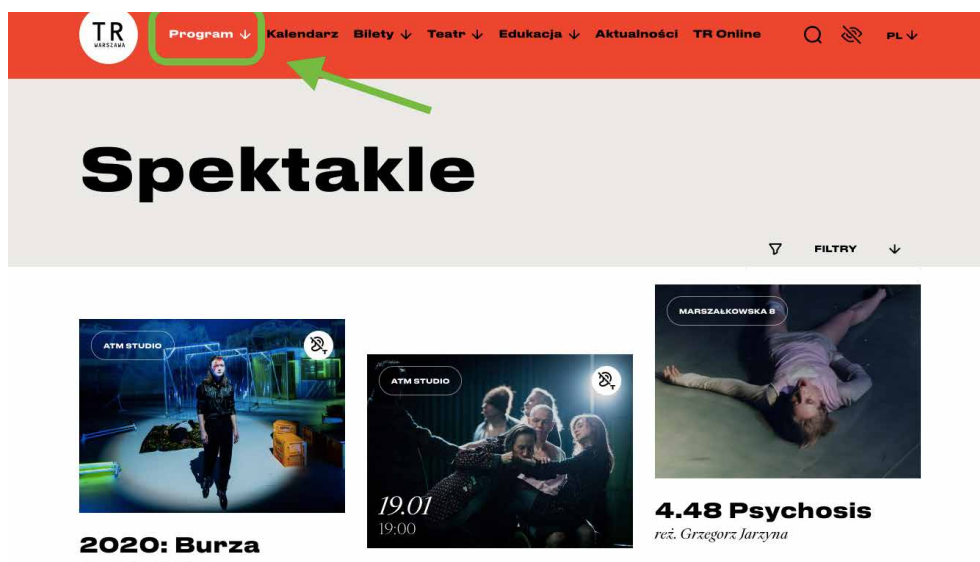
TR WARSZAWA

Program ↓ Kalendarz Bilety ↓ Teatr ↓ Edukacja ↓ Aktualności TR Online PL ↓

Spektakle

FILTRY ↓

ATM STUDIO

2020: Burza

ATM STUDIO

19.01
19:00

MARSZAŁKOWSKA 8

4.48 Psychosis
reż. Grzegorz Jarzyna